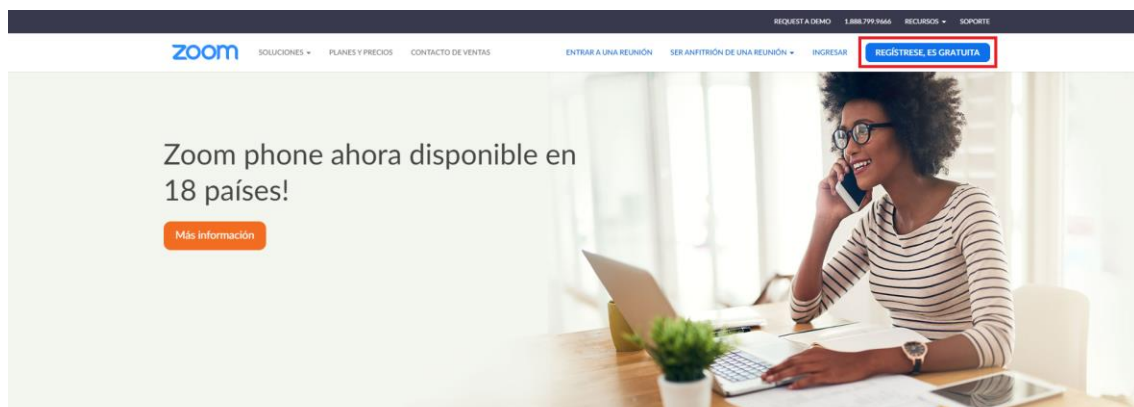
REQUEST A DEMO 1.888.799.9666 RECURSOS ▾ SOPORTE

zoom SOLUCIONES ▾ PLANES Y PRECIOS CONTACTO DE VENTAS ENTRAR A UNA REUNIÓN SER ANFITRIÓN DE UNA REUNIÓN ▾ INGRESAR REGÍSTRESE, ES GRATUITA

Zoom phone ahora disponible en 18 países!

Más información